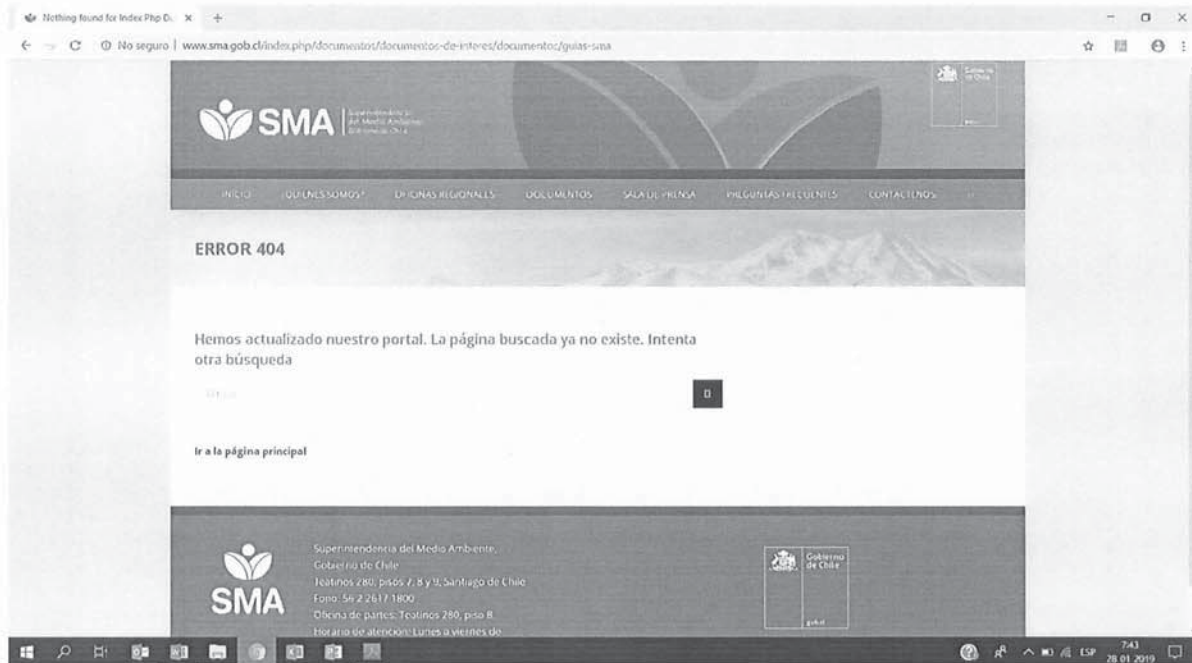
Nothing found for Index Php D: ×

No seguro | www.sma.gob.cl/index.php/documentos/documentos-de-interes/documentos/guias-sma

SMA | Superintendencia del Medio Ambiente Gobierno de Chile

Gobierno de Chile

INICIO ¿QUIENES SOMOS? OFICINAS REGIONALES DOCUMENTOS SALA DE PRENSA PREGUNTAS FRECUENTES CONTACTENOS

ERROR 404

Hemos actualizado nuestro portal. La página buscada ya no existe. Intenta otra búsqueda

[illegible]

Ir a la página principal

SMA

Superintendencia del Medio Ambiente, Gobierno de Chile
Teatinos 280, pisos 7, 8 y 9, Santiago de Chile
Fono: 56 2 2617 1800
Oficina de partes: Teatinos 280, piso 8.
Horario de atención: Lunes a viernes de

Gobierno de Chile

ESP 7:43 28-01-2019